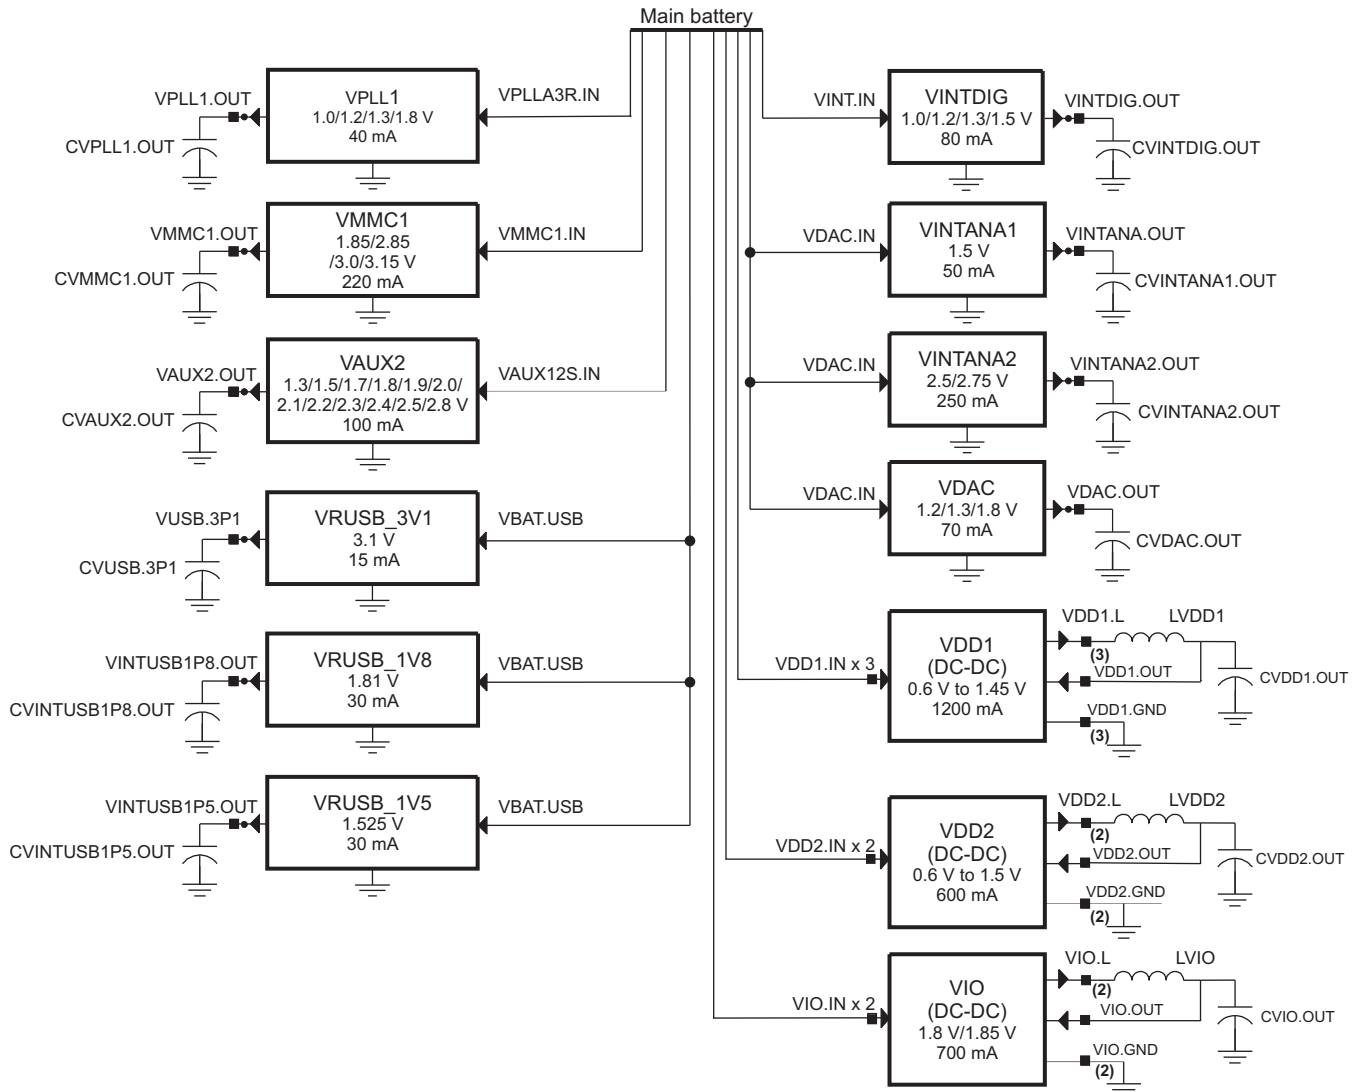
Main battery

VPLL1.OUT
CVPLL1.OUT
VPLL1
1.0/1.2/1.3/1.8 V
40 mA
VPLLA3R.IN

VMMC1.OUT
CVMMC1.OUT
VMMC1
1.85/2.85
/3.0/3.15 V
220 mA
VMMC1.IN

VAUX2.OUT
CVAUX2.OUT
VAUX2
1.3/1.5/1.7/1.8/1.9/2.0/
2.1/2.2/2.3/2.4/2.5/2.8 V
100 mA
VAUX12S.IN

VUSB.3P1
CVUSB.3P1
VRUSB_3V1
3.1 V
15 mA
VBAT.USB

VINTUSB1P8.OUT
CVINTUSB1P8.OUT
VRUSB_1V8
1.81 V
30 mA
VBAT.USB

VINTUSB1P5.OUT
CVINTUSB1P5.OUT
VRUSB_1V5
1.525 V
30 mA
VBAT.USB

VINT.IN
VINTDIG
1.0/1.2/1.3/1.5 V
80 mA
VINTDIG.OUT
CVINTDIG.OUT

VDAC.IN
VINTANA1
1.5 V
50 mA
VINTANA.OUT
CVINTANA1.OUT

VDAC.IN
VINTANA2
2.5/2.75 V
250 mA
VINTANA2.OUT
CVINTANA2.OUT

VDAC.IN
VDAC
1.2/1.3/1.8 V
70 mA
VDAC.OUT
CVDAC.OUT

VDD1.IN x 3
VDD1
(DC-DC)
0.6 V to 1.45 V
1200 mA
VDD1.L
LVDD1
(3)
VDD1.OUT
CVDD1.OUT
VDD1.GND
(3)

VDD2.IN x 2
VDD2
(DC-DC)
0.6 V to 1.5 V
600 mA
VDD2.L
LVDD2
(2)
VDD2.OUT
CVDD2.OUT
VDD2.GND
(2)

VIO.IN x 2
VIO
(DC-DC)
1.8 V/1.85 V
700 mA
VIO.L
LVIO
(2)
VIO.OUT
CVIO.OUT
VIO.GND
(2)